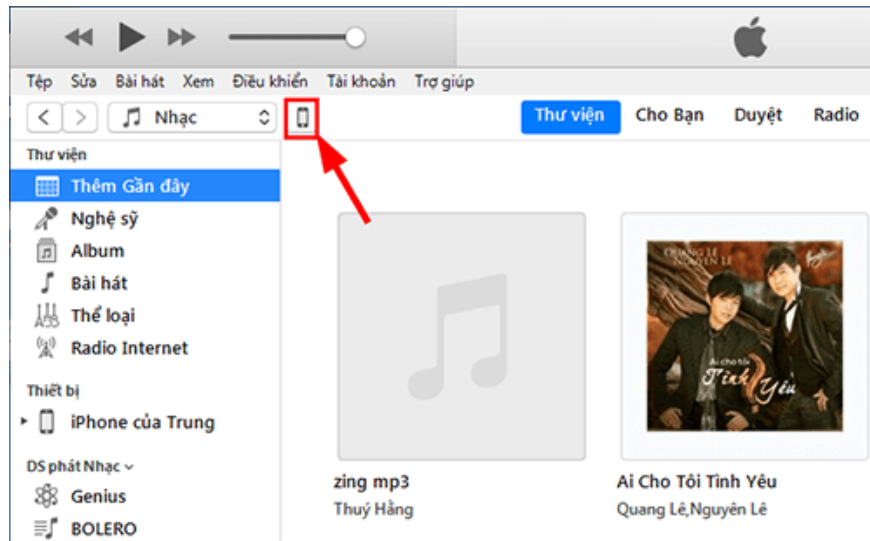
Tệp Sửa Bài hát Xem Điều khiển Tài khoản Trợ giúp

Nhạc

Thư viện Cho Bạn Duyệt Radio

Thư viện
Thêm Gần đây
Nghệ sỹ
Album
Bài hát
Thể loại
Radio Internet

Thiết bị
iPhone của Trung

DS phát Nhạc
Genius
BOLERO

QUANG LÊ NGUYÊN LÊ
Ai cho tôi Tình Yêu

zing mp3
Thuý Hằng

Ai Cho Tôi Tình Yêu
Quang Lê,Nguyên Lê